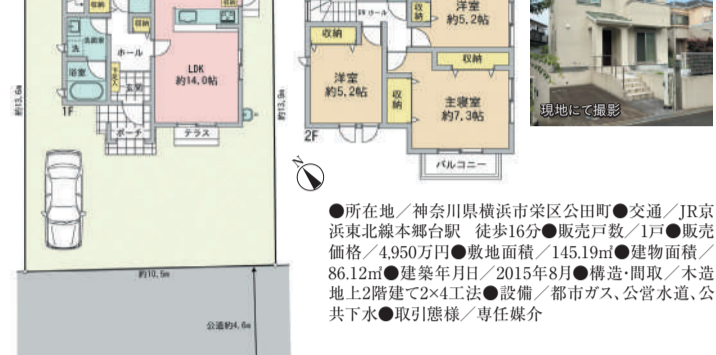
収納
収納
洗
洗面室
浴室
ホール
LDK
約14.0帖
玄関
ポーチ
テラス
約13.6m
約13.0m
1F
約10.5m
公道約4.6m

収納
洋室
約5.2帖
収納
洋室
約5.2帖
収納
収納
主寝室
約7.3帖
収納
バルコニー
2F
N

現地にて撮影

●所在地／神奈川県横浜市栄区公田町●交通／JR京浜東北線本郷台駅 徒歩16分●販売戸数／1戸●販売価格／4,950万円●敷地面積／145.19㎡●建物面積／86.12㎡●建築年月日／2015年8月●構造・間取／木造地上2階建て2×4工法●設備／都市ガス、公営水道、公共下水●取引態様／専任媒介